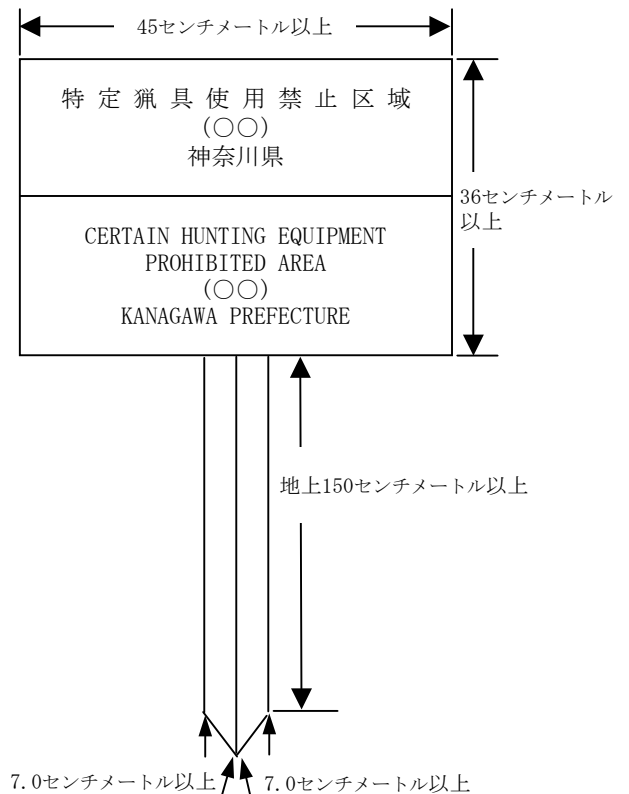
45センチメートル以上

特定猟具使用禁止区域
(○○)
神奈川県

CERTAIN HUNTING EQUIPMENT
PROHIBITED AREA
(○○)
KANAGAWA PREFECTURE

36センチメートル以上

地上150センチメートル以上

7.0センチメートル以上

7.0センチメートル以上